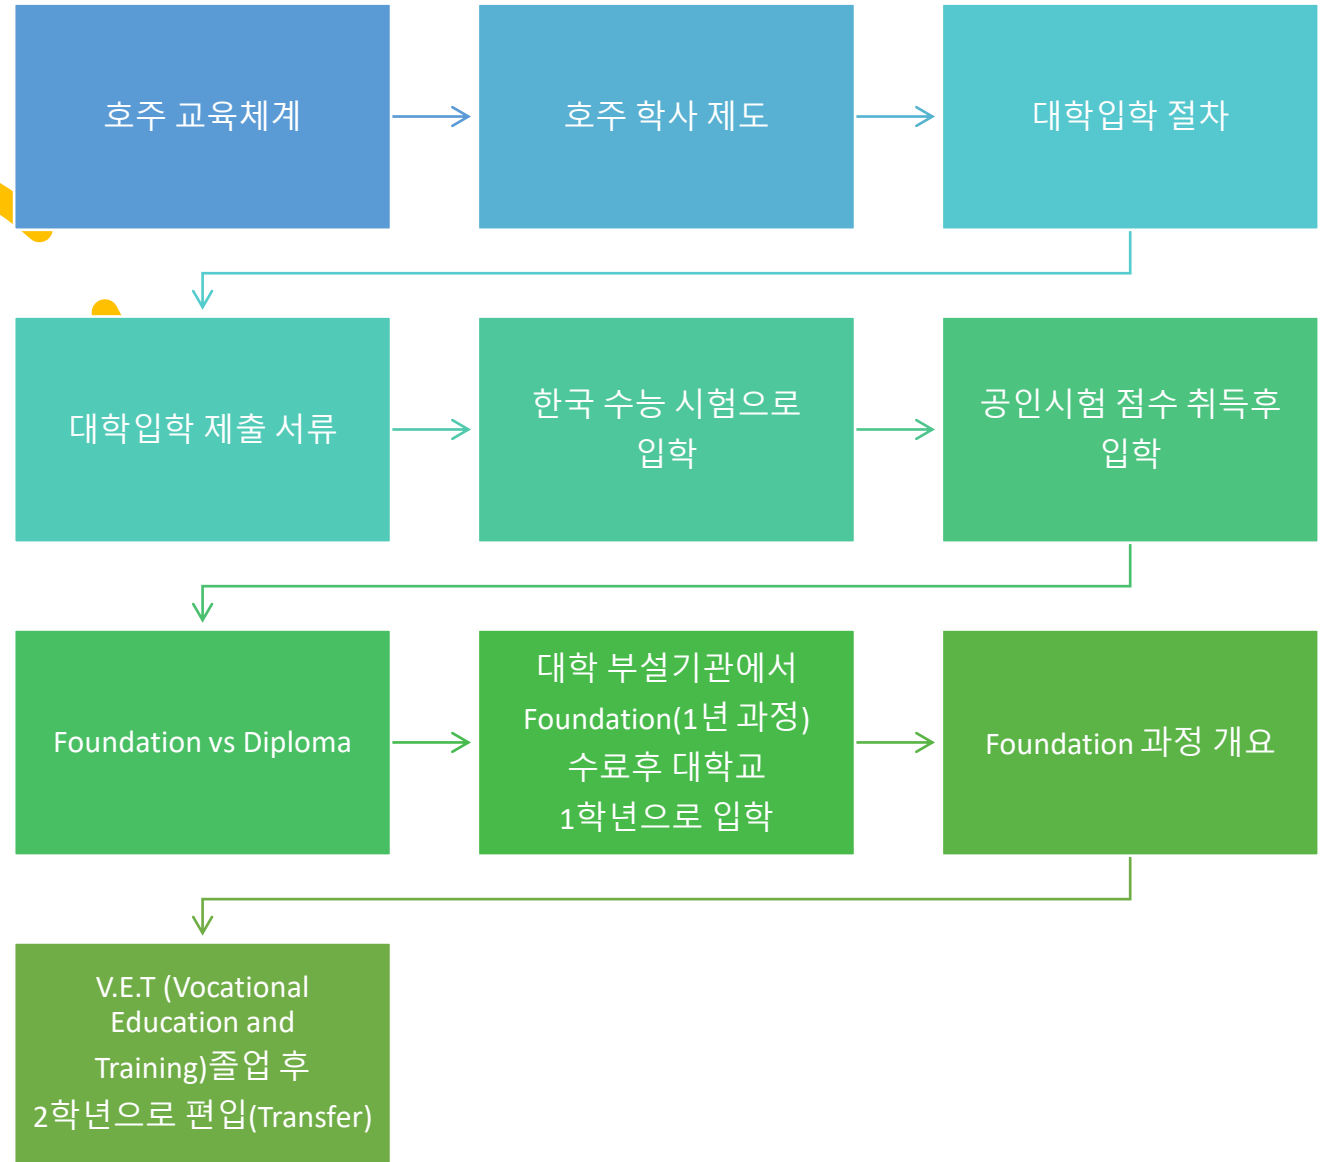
호주 교육체계

호주 학사 제도

대학입학 절차

대학입학 제출 서류

한국 수능 시험으로 입학

공인시험 점수 취득후 입학

Foundation vs Diploma

대학 부설기관에서 Foundation(1년 과정) 수료후 대학교 1학년으로 입학

Foundation 과정 개요

V.E.T (Vocational Education and Training)졸업 후 2학년으로 편입(Transfer)